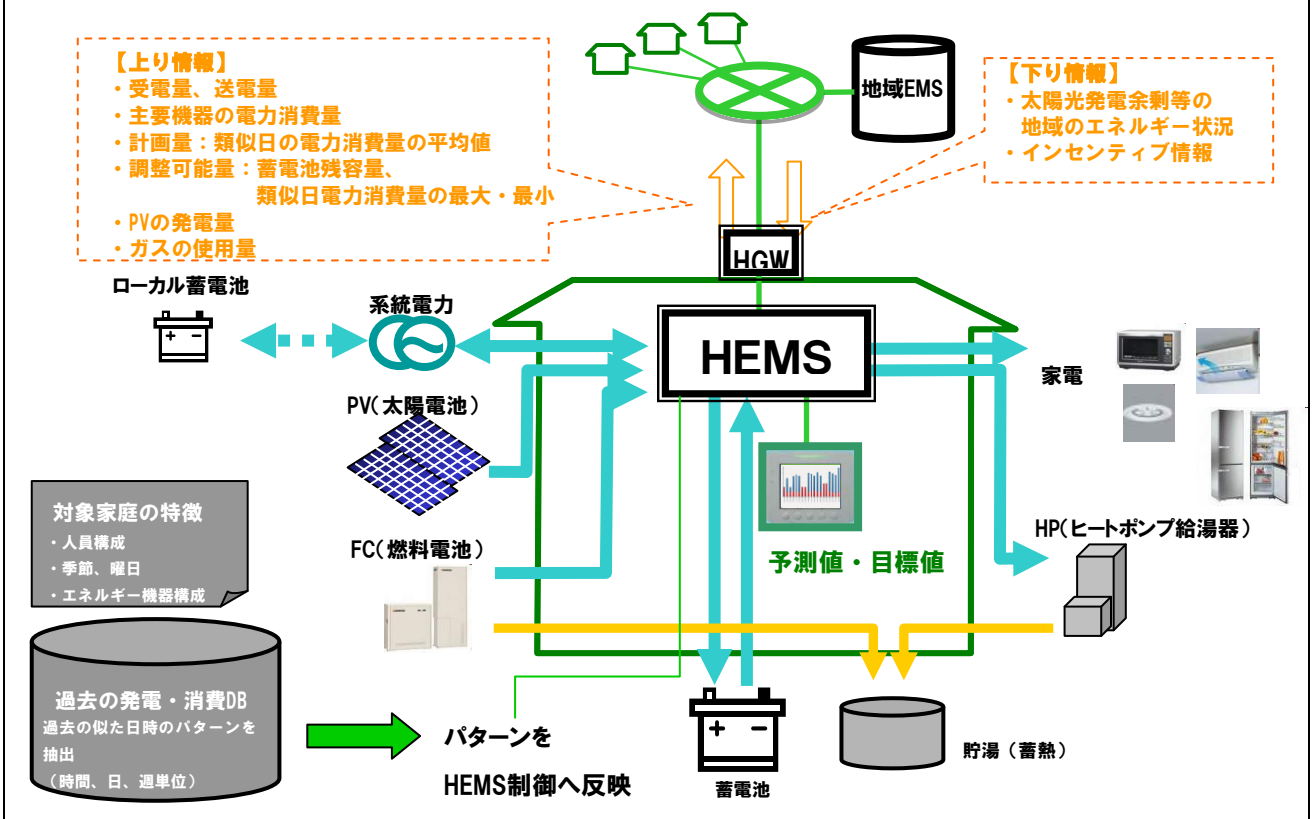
【上り情報】
・受電量、送電量
・主要機器の電力消費量
・計画量：類似日の電力消費量の平均値
・調整可能量：蓄電池残容量、
類似日電力消費量の最大・最小
・PVの発電量
・ガスの使用量

地域EMS

【下り情報】
・太陽光発電余剰等の
地域のエネルギー状況
・インセンティブ情報

HGW

ローカル蓄電池

系統電力

HEMS

家電

PV（太陽電池）

対象家庭の特徴
・人員構成
・季節、曜日
・エネルギー機器構成

FC（燃料電池）

予測値・目標値

HP（ヒートポンプ給湯器）

過去の発電・消費DB
過去の似た日時のパターンを抽出
（時間、日、週単位）

パターンを
HEMS制御へ反映

蓄電池

貯湯（蓄熱）